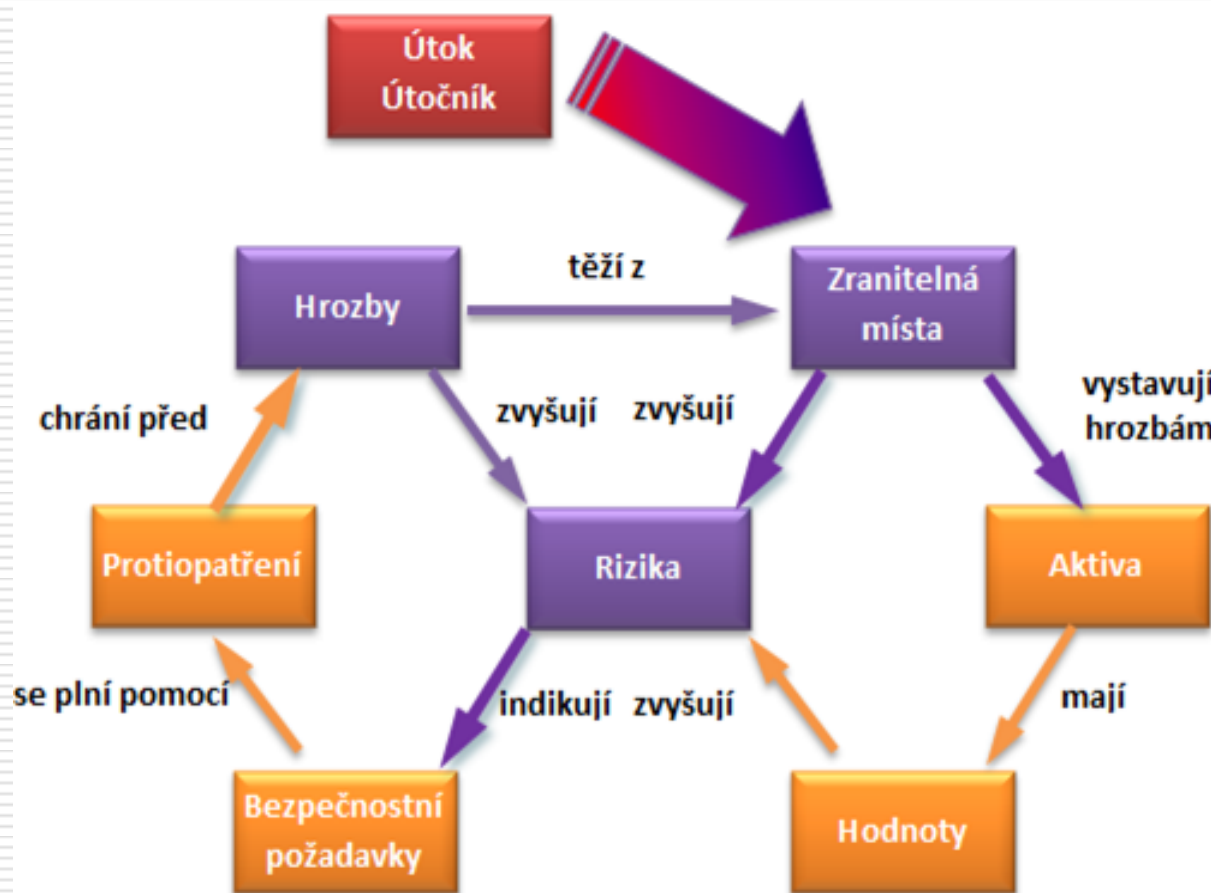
Útok
Útočník

Hrozby

těží z

Zranitelná místa

chrání před

zvyšují

zvyšují

vystavují
hrozbám

Protiopatření

Rizika

Aktiva

se plní pomocí

indikují

zvyšují

mají

Bezpečnostní požadavky

Hodnoty